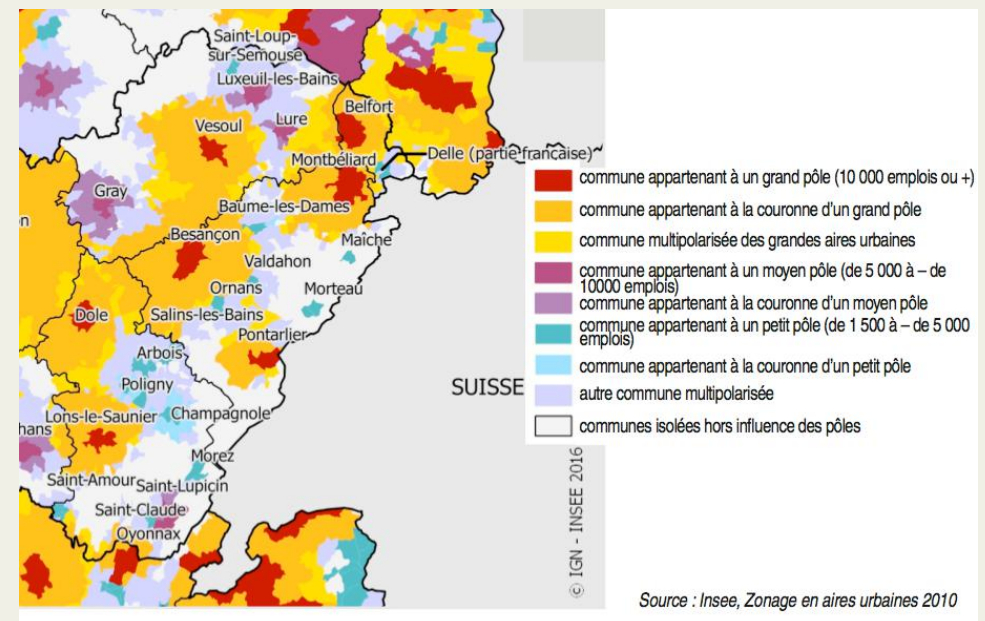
Saint-Loup-sur-Semouse
Luxeuil-les-Bains
Belfort
Vesoul
Lure
Montbéliard
Delle (partie française)
Gray
Baume-les-Dames
Besançon
Maîche
Valdahon
Ornans
Morteau
Dole
Salins-les-Bains
Pontarlier
Arbois
Poligny
SUISSE
Lons-le-Saunier
Champagnole
hans
Morez
Saint-Amour
Saint-Lupicin
Saint-Claude
Oyonnax

commune appartenant à un grand pôle (10 000 emplois ou +)
commune appartenant à la couronne d'un grand pôle
commune multipolarisée des grandes aires urbaines
commune appartenant à un moyen pôle (de 5 000 à – de 10000 emplois)
commune appartenant à la couronne d'un moyen pôle
commune appartenant à un petit pôle (de 1 500 à – de 5 000 emplois)
commune appartenant à la couronne d'un petit pôle
autre commune multipolarisée
communes isolées hors influence des pôles

© IGN - INSEE 2016

Source : Insee, Zonage en aires urbaines 2010